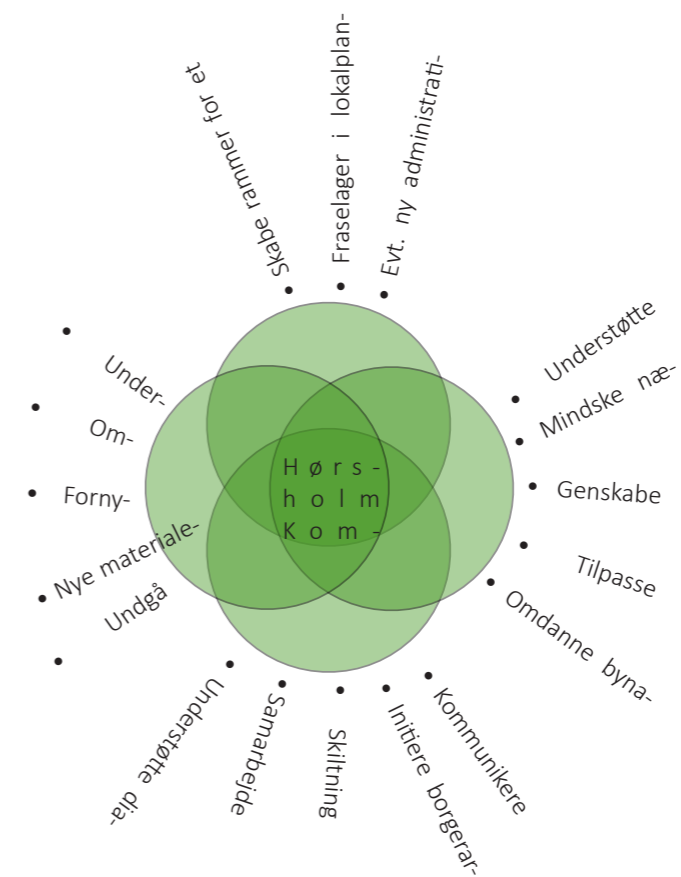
Skabe rammer for et

Fraselager i lokalplan-

Evt. ny administrati-

Understøtte

Mindske næ-

Genskabe

Tilpasse

Omdanne byna-

Kommunikere

Initiere borgerar-

Skiltning

Samarbejde

Understøtte dia-

Undgå

Nye materiale-

Forny-

Om-

Under-

Hørs-
holm
Kom-